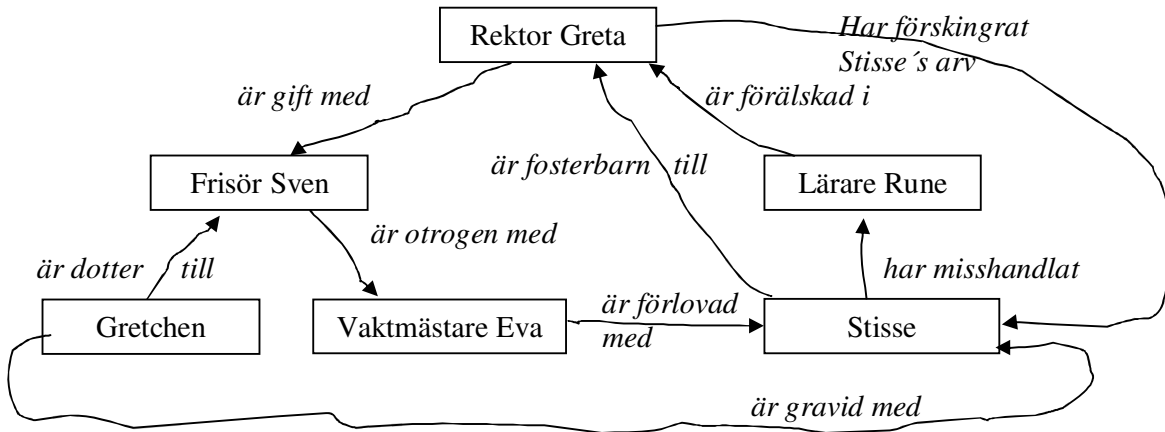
Rektor Greta

Har förskingrat Stisse´s arv

är gift med

är förälskad i

är fosterbarn till

Frisör Sven

Lärare Rune

är otrogen med

är dotter till

har misshandlat

Gretchen

Vaktmästare Eva

är förlovad med

Stisse

är gravid med